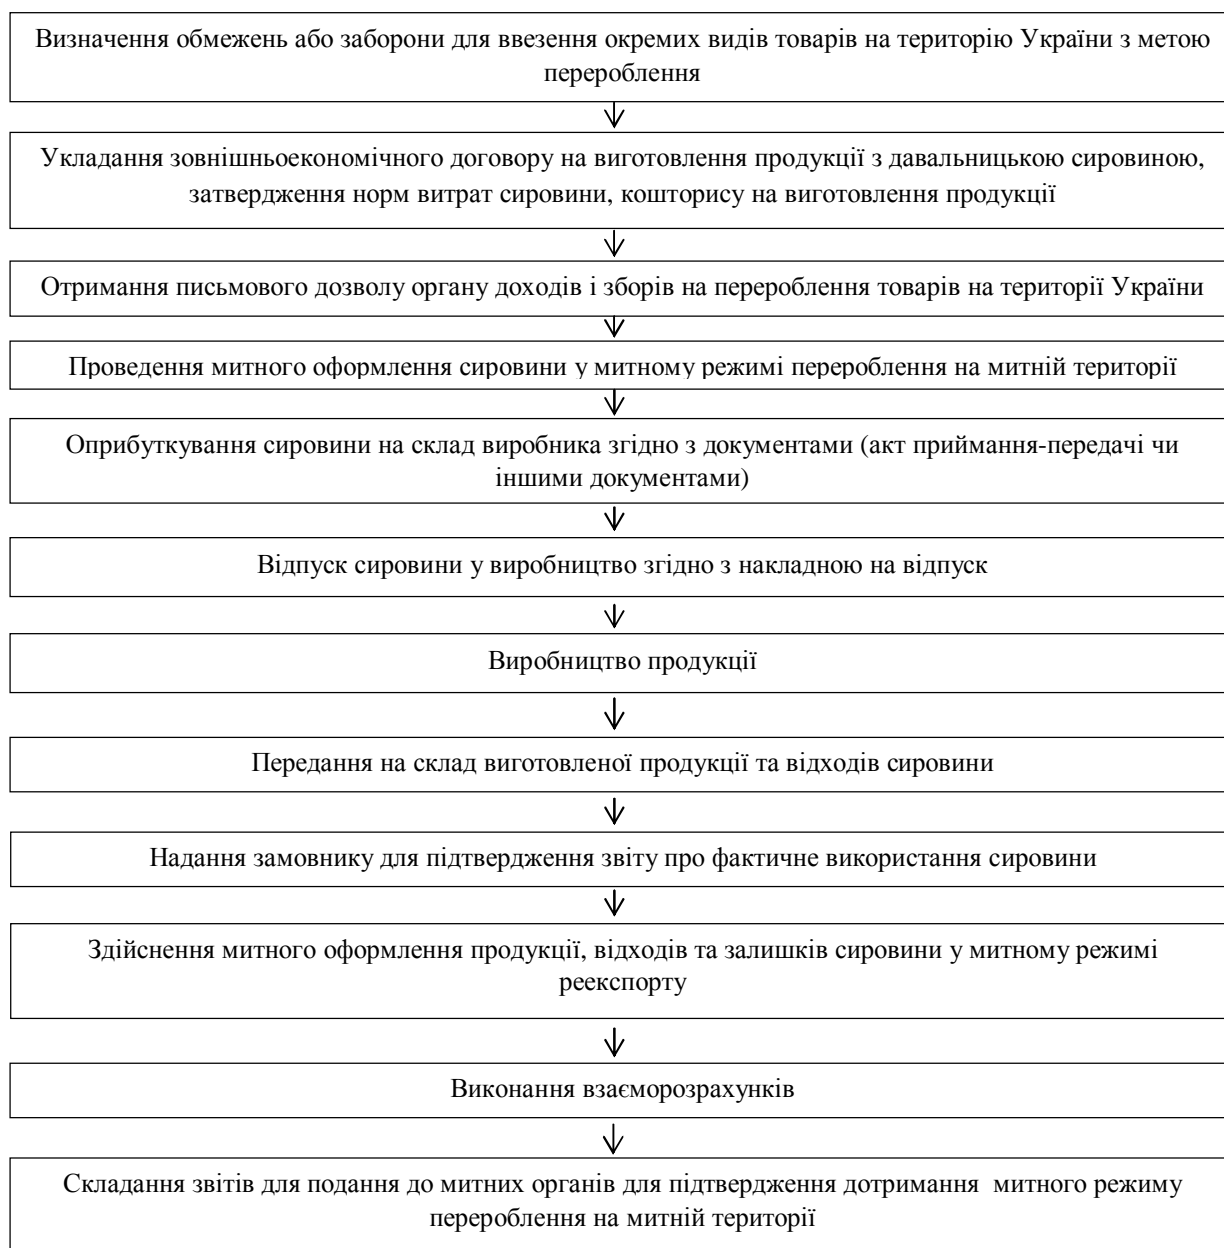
Визначення обмежень або заборони для ввезення окремих видів товарів на територію України з метою перероблення

Укладання зовнішньоекономічного договору на виготовлення продукції з давальницькою сировиною, затвердження норм витрат сировини, кошторису на виготовлення продукції

Отримання письмового дозволу органу доходів і зборів на перероблення товарів на території України

Проведення митного оформлення сировини у митному режимі перероблення на митній території

Оприбуткування сировини на склад виробника згідно з документами (акт приймання-передачі чи іншими документами)

Відпуск сировини у виробництво згідно з накладною на відпуск

Виробництво продукції

Передання на склад виготовленої продукції та відходів сировини

Надання замовнику для підтвердження звіту про фактичне використання сировини

Здійснення митного оформлення продукції, відходів та залишків сировини у митному режимі реекспорту

Виконання взаєморозрахунків

Складання звітів для подання до митних органів для підтвердження дотримання митного режиму перероблення на митній території